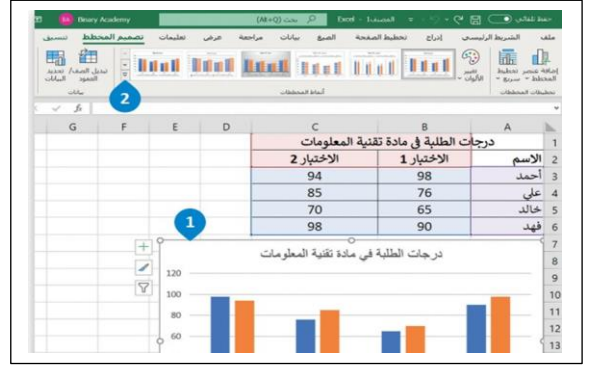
حفظ تلقائي
BA Binary Academy
بحث (Alt+Q)
Excel - المصنف1

ملف الشريط الرئيسي إدراج تخطيط الصفحة الصيغ بيانات مراجعة عرض تعليمات تصميم المخطط تنسيق

إضافة عنصر مخطط تخطيط سريع
تخطيطات المخططات
تغيير الألوان
أنماط المخططات
تبديل الصف/العمود تحديد البيانات
بيانات

1
2

| | A | B | C | D | E | F | G |
|---|---|---|---|---|---|---|---|
| 1 | درجات الطلبة في مادة تقنية المعلومات | | | | | | |
| 2 | الاسم | الاختبار 1 | الاختبار 2 | | | | |
| 3 | أحمد | 98 | 94 | | | | |
| 4 | علي | 76 | 85 | | | | |
| 5 | خالد | 65 | 70 | | | | |
| 6 | فهد | 90 | 98 | | | | |

درجات الطلبة في مادة تقنية المعلومات
120
100
80
60

7
8
9
10
11
12
13